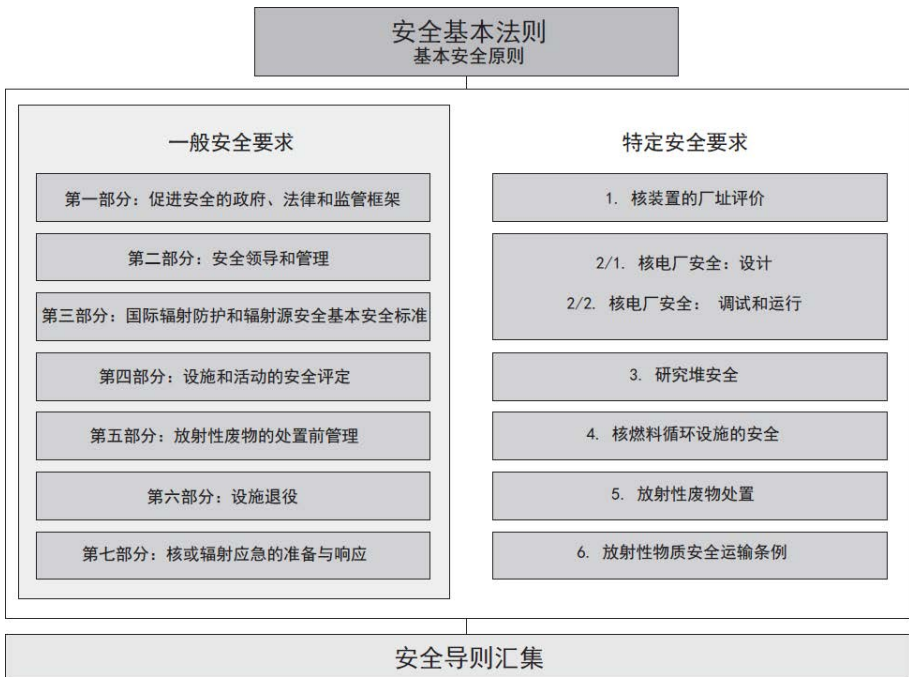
安全基本法则
基本安全原则

一般安全要求

第一部分：促进安全的政府、法律和监管框架

第二部分：安全领导和管理

第三部分：国际辐射防护和辐射源安全基本安全标准

第四部分：设施和活动的安全评定

第五部分：放射性废物的处置前管理

第六部分：设施退役

第七部分：核或辐射应急的准备与响应

特定安全要求

1. 核装置的厂址评价

2/1. 核电厂安全：设计

2/2. 核电厂安全： 调试和运行

3. 研究堆安全

4. 核燃料循环设施的安全

5. 放射性废物处置

6. 放射性物质安全运输条例

安全导则汇集